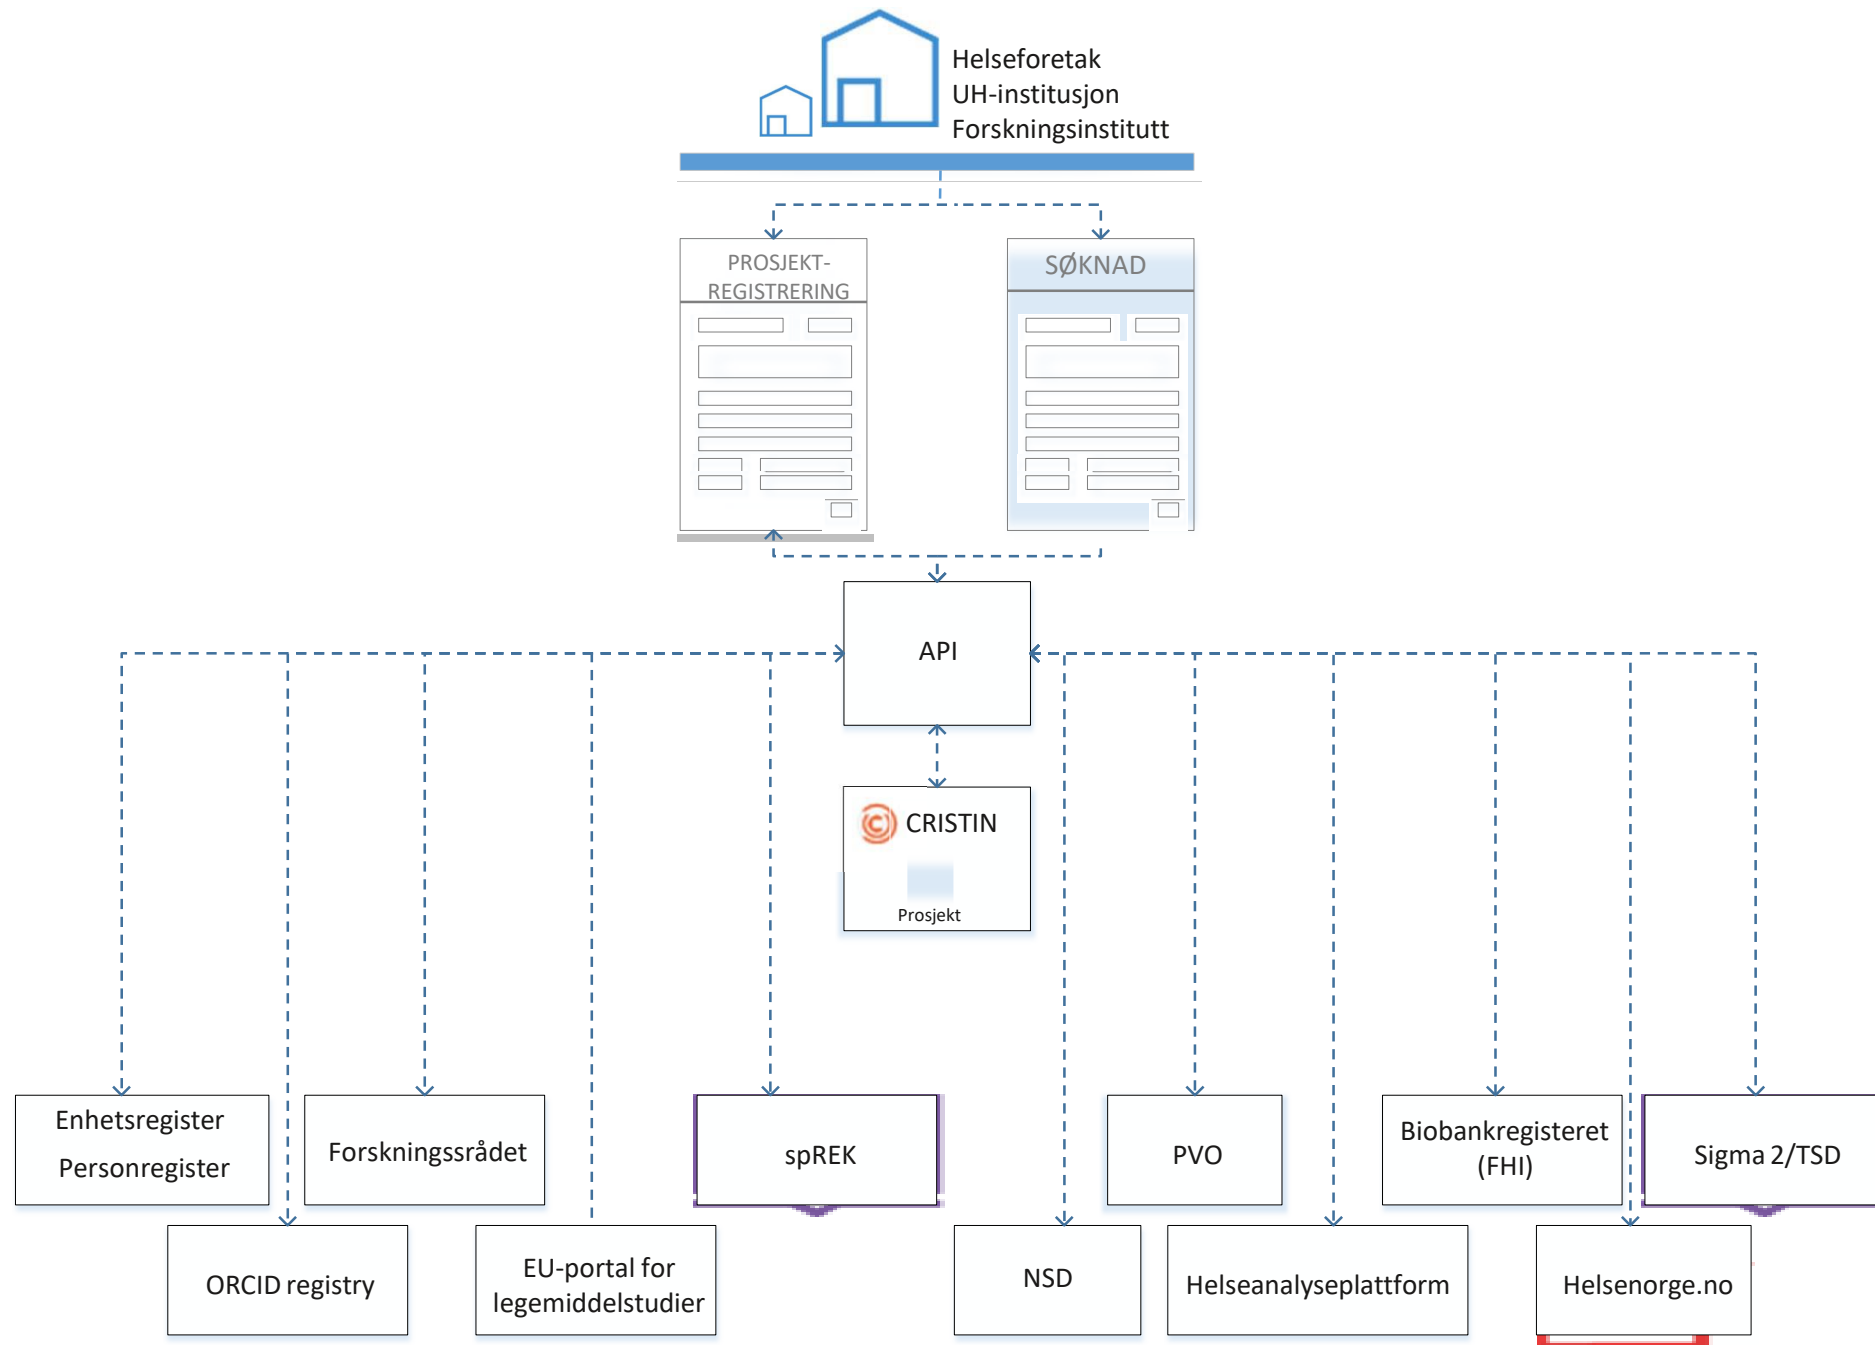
Helseforetak
UH-institusjon
Forskningsinstitutt

PROSJEKT-REGISTRERING

SØKNAD

API

CRISTIN

Prosjekt

Enhetsregister
Personregister

Forskningssrådet

spREK

PVO

Biobankregisteret (FHI)

Sigma 2/TSD

ORCID registry

EU-portal for legemiddelstudier

NSD

Helseanalyseplattform

Helsenorge.no